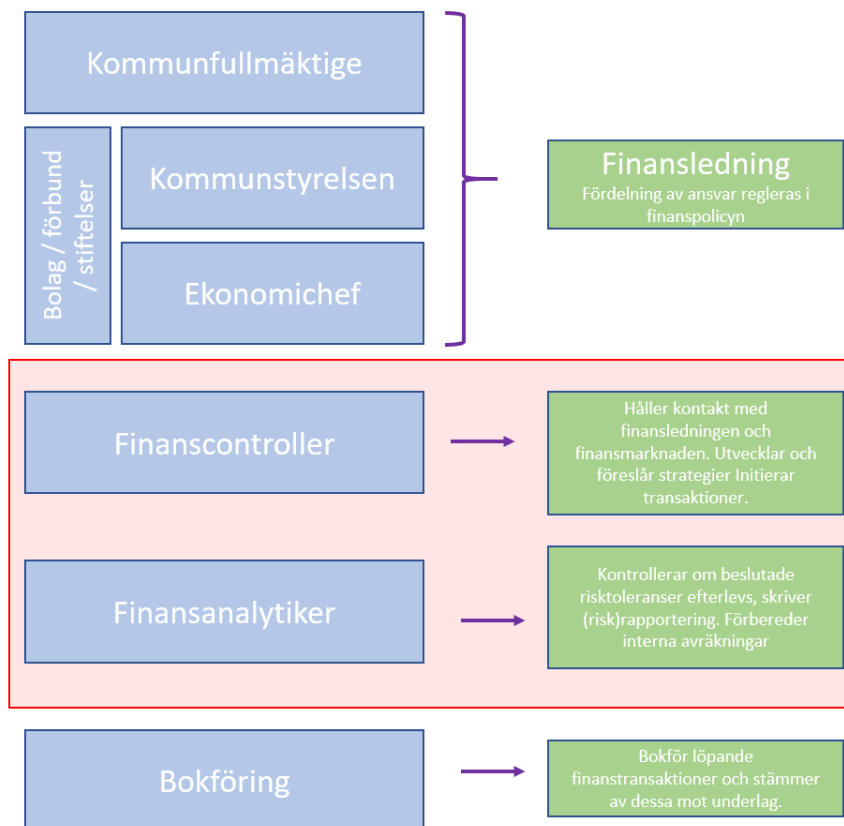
Kommunfullmäktige

Bolag / förbund / stiftelser

Kommunstyrelsen

Ekonomichef

Finansledning
Fördelning av ansvar regleras i finanspolicyn

Finanscontroller

Håller kontakt med finansledningen och finansmarknaden. Utvecklar och föreslår strategier Initierar transaktioner.

Finansanalytiker

Kontrollerar om beslutade risktoleranser efterlevs, skriver (risk)rapportering. Förbereder interna avräkningar

Bokföring

Bokför löpande finanstransaktioner och stämmer av dessa mot underlag.